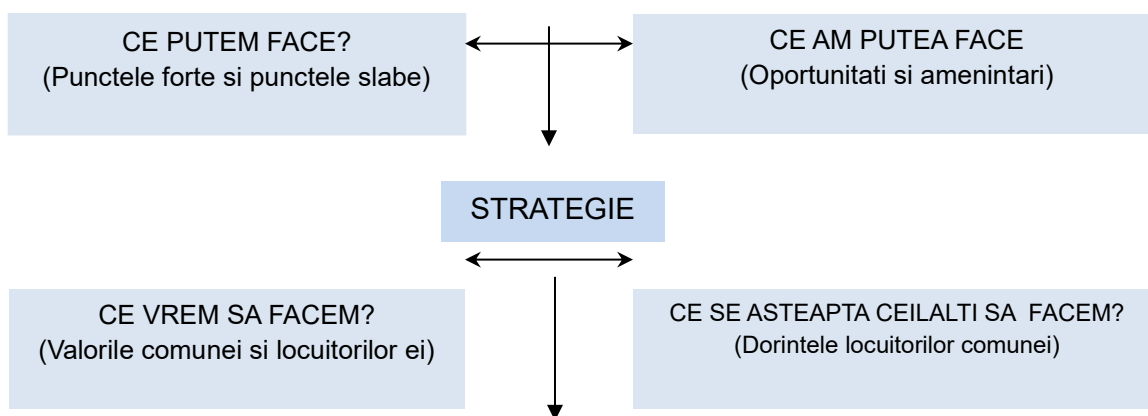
CE PUTEM FACE?
(Punctele forte si punctele slabe)

CE AM PUTEA FACE
(Oportunitati si amenintari)

STRATEGIE

CE VREM SA FACEM?
(Valorile comunei si locuitorilor ei)

CE SE ASTEAPTA CEILALTI SA FACEM?
(Dorintele locuitorilor comunei)